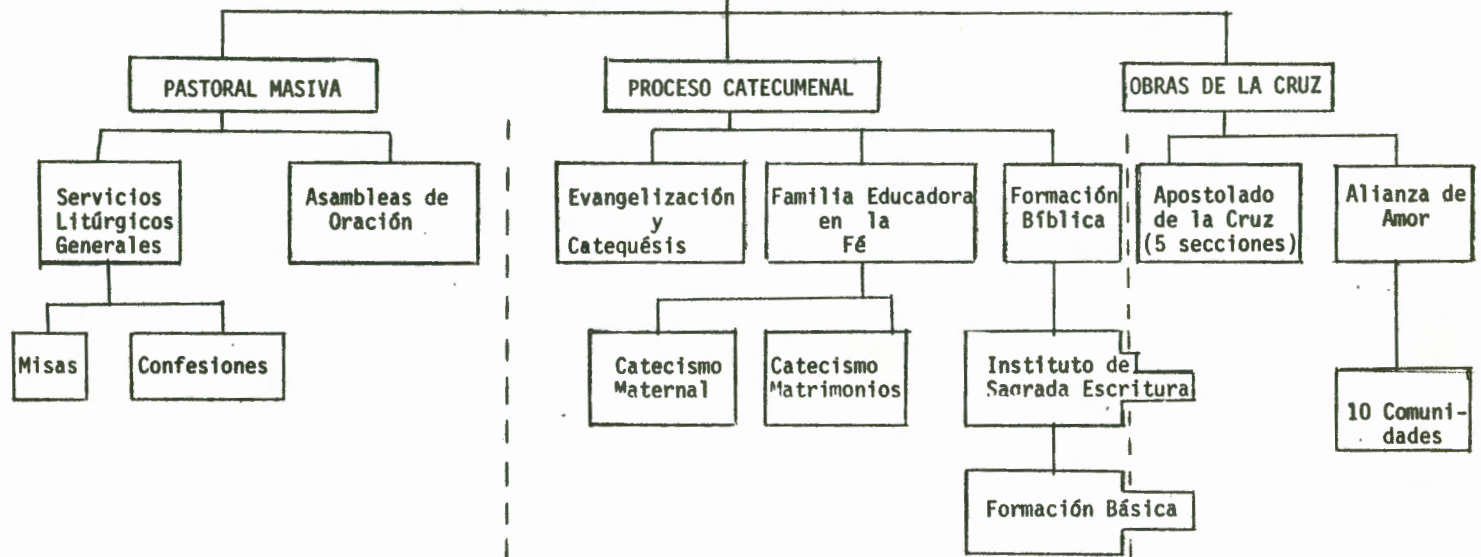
PASTORAL MASIVA

Servicios Litúrgicos Generales

Misas

Confesiones

Asambleas de Oración

PROCESO CATECUMENAL

Evangelización y Catequésis

Familia Educadora en la Fé

Catecismo Maternal

Catecismo Matrimonios

Formación Bíblica

Instituto de Sagrada Escritura

Formación Básica

OBRAS DE LA CRUZ

Apostolado de la Cruz (5 secciones)

Alianza de Amor

10 Comunidades